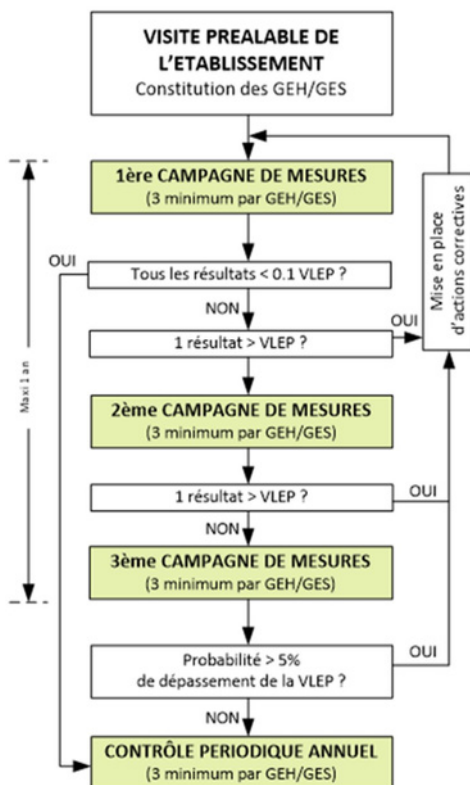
VISITE PREALABLE DE L'ETABLISSEMENT
Constitution des GEH/GES

1ère CAMPAGNE DE MESURES
(3 minimum par GEH/GES)

Mise en place d'actions correctives

Maxi 1 an

OUI

Tous les résultats < 0.1 VLEP ?

NON

OUI

1 résultat > VLEP ?

2ème CAMPAGNE DE MESURES
(3 minimum par GEH/GES)

1 résultat > VLEP ?

OUI

NON

3ème CAMPAGNE DE MESURES
(3 minimum par GEH/GES)

Probabilité > 5%
de dépassement de la VLEP ?

OUI

NON

CONTRÔLE PERIODIQUE ANNUEL
(3 minimum par GEH/GES)